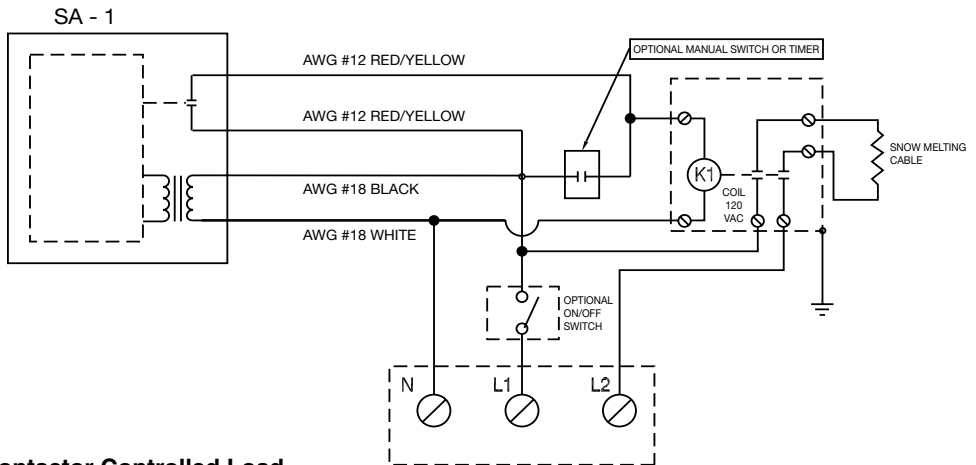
SA - 1

OPTIONAL MANUAL SWITCH OR TIMER

AWG #12 RED/YELLOW

AWG #12 RED/YELLOW

AWG #18 BLACK

AWG #18 WHITE

K1

COIL 120 VAC

SNOW MELTING CABLE

OPTIONAL ON/OFF SWITCH

N

L1

L2

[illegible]ontactor Controlled Load